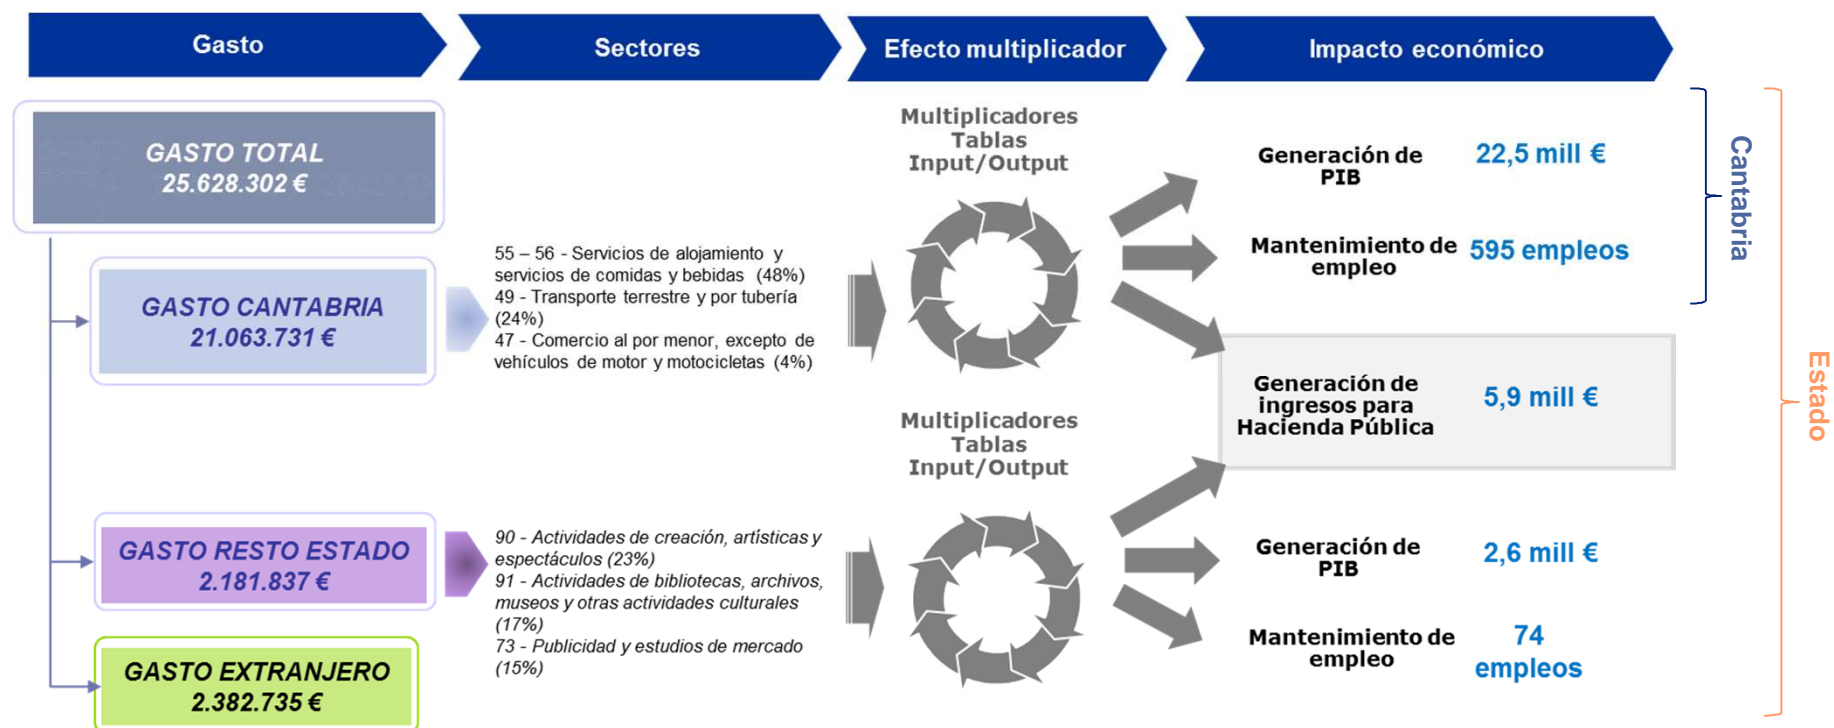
Gasto

Sectores

Efecto multiplicador

Impacto económico

GASTO TOTAL
25.628.302 €

GASTO CANTABRIA
21.063.731 €

55 – 56 - Servicios de alojamiento y servicios de comidas y bebidas (48%)
49 - Transporte terrestre y por tubería (24%)
47 - Comercio al por menor, excepto de vehículos de motor y motocicletas (4%)

Multiplicadores Tablas Input/Output

Generación de PIB
22,5 mill €

Mantenimiento de empleo
595 empleos

Cantabria

Generación de ingresos para Hacienda Pública
5,9 mill €

Estado

Multiplicadores Tablas Input/Output

GASTO RESTO ESTADO
2.181.837 €

90 - Actividades de creación, artísticas y espectáculos (23%)
91 - Actividades de bibliotecas, archivos, museos y otras actividades culturales (17%)
73 - Publicidad y estudios de mercado (15%)

Generación de PIB
2,6 mill €

Mantenimiento de empleo
74 empleos

GASTO EXTRANJERO
2.382.735 €